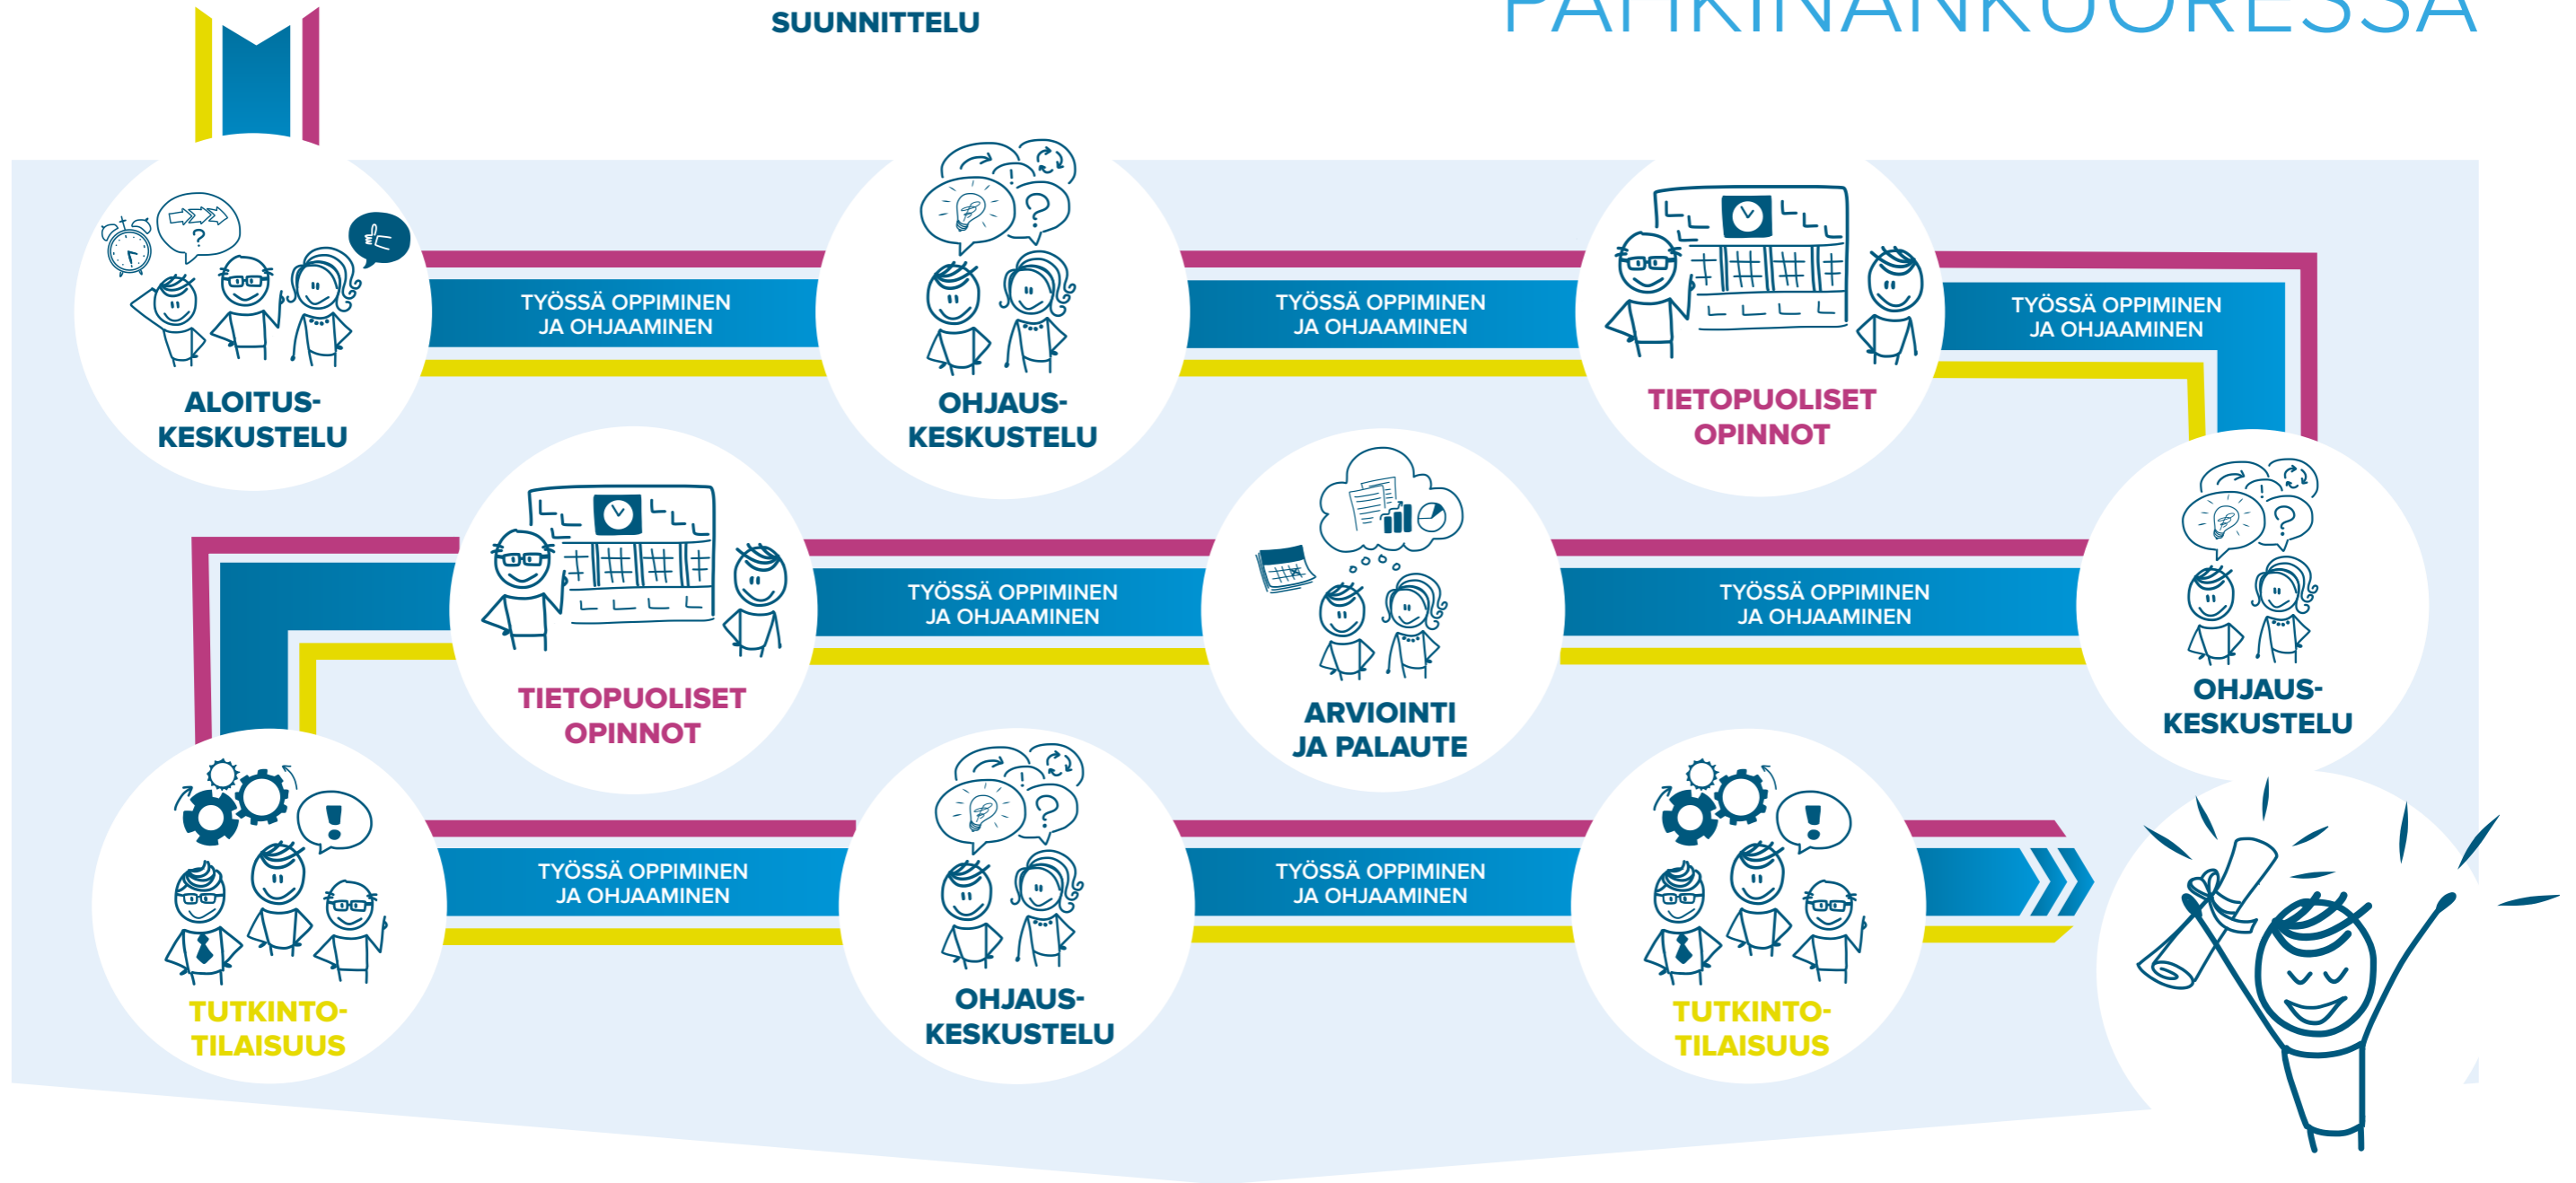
SUUNNITTELU

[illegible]

ALOITUS-
KESKUSTELU

TYÖSSÄ OPPIMINEN
JA OHJAAMINEN

OHJAUS-
KESKUSTELU

TYÖSSÄ OPPIMINEN
JA OHJAAMINEN

TIETOPUOLISET
OPINNOT

TYÖSSÄ OPPIMINEN
JA OHJAAMINEN

OHJAUS-
KESKUSTELU

TYÖSSÄ OPPIMINEN
JA OHJAAMINEN

ARVIOINTI
JA PALAUTE

TYÖSSÄ OPPIMINEN
JA OHJAAMINEN

TIETOPUOLISET
OPINNOT

TUTKINTO-
TILAISUUS

TYÖSSÄ OPPIMINEN
JA OHJAAMINEN

OHJAUS-
KESKUSTELU

TYÖSSÄ OPPIMINEN
JA OHJAAMINEN

TUTKINTO-
TILAISUUS